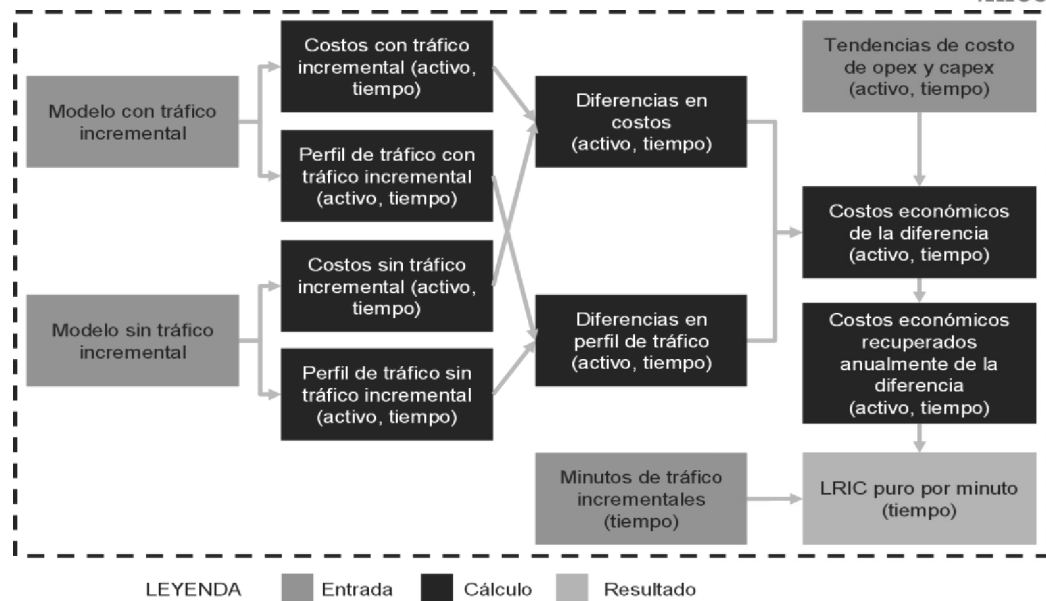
Modelo con tráfico incremental

Costos con tráfico incremental (activo, tiempo)

Perfil de tráfico con tráfico incremental (activo, tiempo)

Modelo sin tráfico incremental

Costos sin tráfico incremental (activo, tiempo)

Perfil de tráfico sin tráfico incremental (activo, tiempo)

Diferencias en costos (activo, tiempo)

Diferencias en perfil de tráfico (activo, tiempo)

Tendencias de costo de opex y capex (activo, tiempo)

Costos económicos de la diferencia (activo, tiempo)

Costos económicos recuperados anualmente de la diferencia (activo, tiempo)

Minutos de tráfico incrementales (tiempo)

LRIC puro por minuto (tiempo)

LEYENDA Entrada Cálculo Resultado